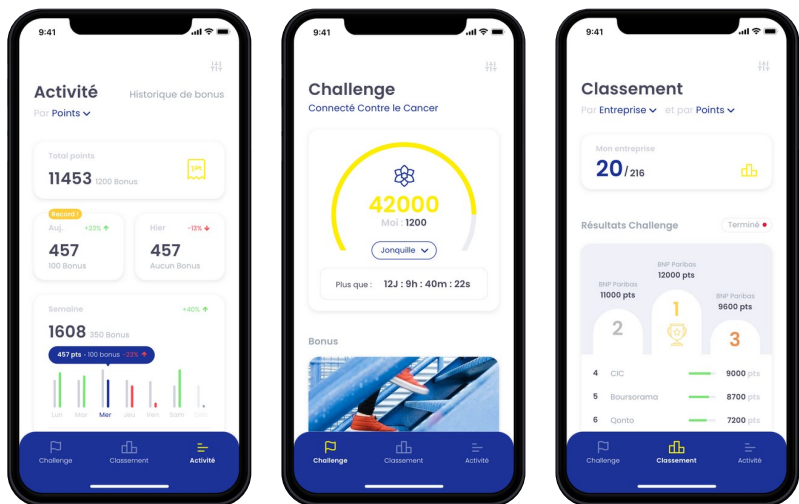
9:41

Activité
Historique de bonus
Par Points

Total points
11453 1200 Bonus

Record !
Auj.
+23%
457
100 Bonus

Hier
-13%
457
Aucun Bonus

Semaine
+40%
1608 350 Bonus
457 pts · 100 bonus · -23%
Lun Mar Mer Jeu Ven Sam Dim

Challenge Classement Activité

9:41

Challenge
Connecté Contre le Cancer

42000
Moi : 1200
Jonquille

Plus que : 12J : 9h : 40m : 22s

Bonus

Challenge Classement Activité

9:41

Classement
Par Entreprise et par Points

Mon entreprise
20/216

Résultats Challenge
Terminé

BNP Paribas
12000 pts
BNP Paribas
11000 pts
BNP Paribas
9600 pts
1
2
3

4 CIC 9000 pts
5 Boursorama 8700 pts
6 Qonto 7200 pts

Challenge Classement Activité